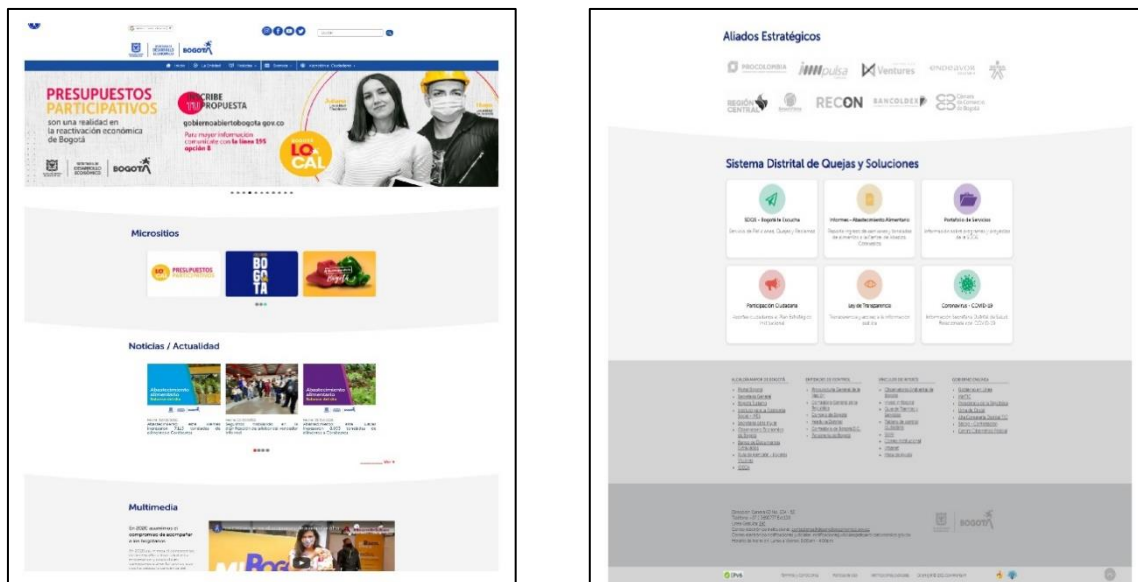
BOGOTÁ

PRESUPUESTOS PARTICIPATIVOS

son una realidad en la reactivación económica de Bogotá

INSCRIBE TU PROPUESTA

gobiernoabiertobogota.gov.co

Para mayor información comunícate con la línea 195 opción 8

LO CAL

BOGOTÁ

Micrositios

PRESUPUESTOS PARTICIPATIVOS

BOGOTÁ

Noticias / Actualidad

Abastecimiento alimentario

Abastecimiento alimentario

Multimedia

Aliados Estratégicos

PROCOLOMBIA

iNNpulsa

Ventures

ENDEAVOR

REGIÓN CENTRAL

RECON

BANCOLDEX

Cámara de Comercio de Bogotá

Sistema Distrital de Quejas y Soluciones

SDQS - Bogotá te Escucha

Informes - Abastecimiento Alimentario

Portafolio de Servicios

Participación Ciudadana

Ley de Transparencia

Coronavirus - COVID-19

BOGOTÁ